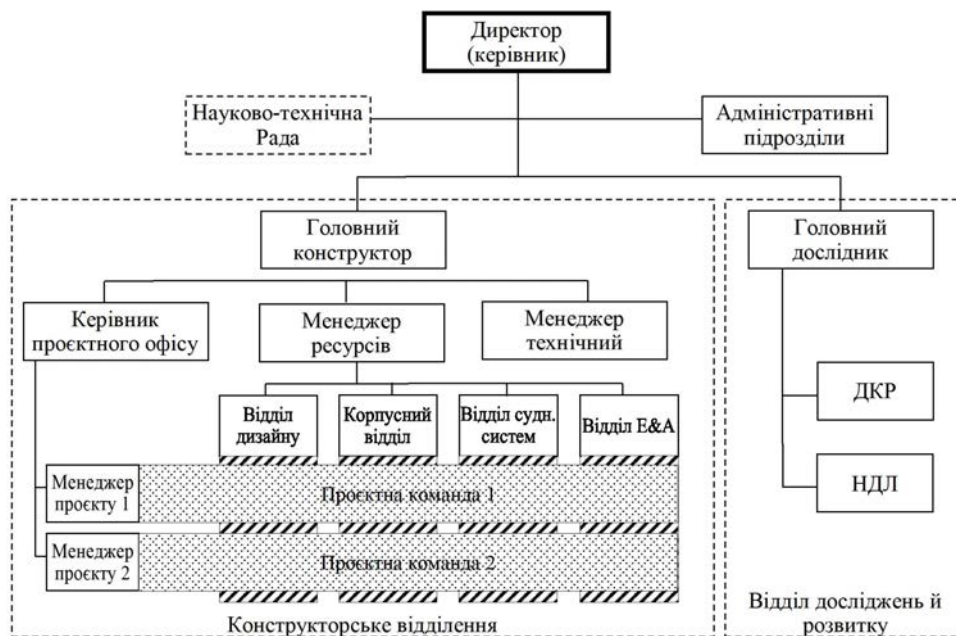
Директор (керівник)

Науково-технічна Рада

Адміністративні підрозділи

Головний конструктор

Головний дослідник

Керівник проєктного офісу

Менеджер ресурсів

Менеджер технічний

Відділ дизайну

Корпусний відділ

Відділ судн. систем

Відділ Е&А

ДКР

НДЛ

Менеджер проєкту 1

Проєктна команда 1

Менеджер проєкту 2

Проєктна команда 2

Конструкторське відділення

Відділ досліджень й розвитку